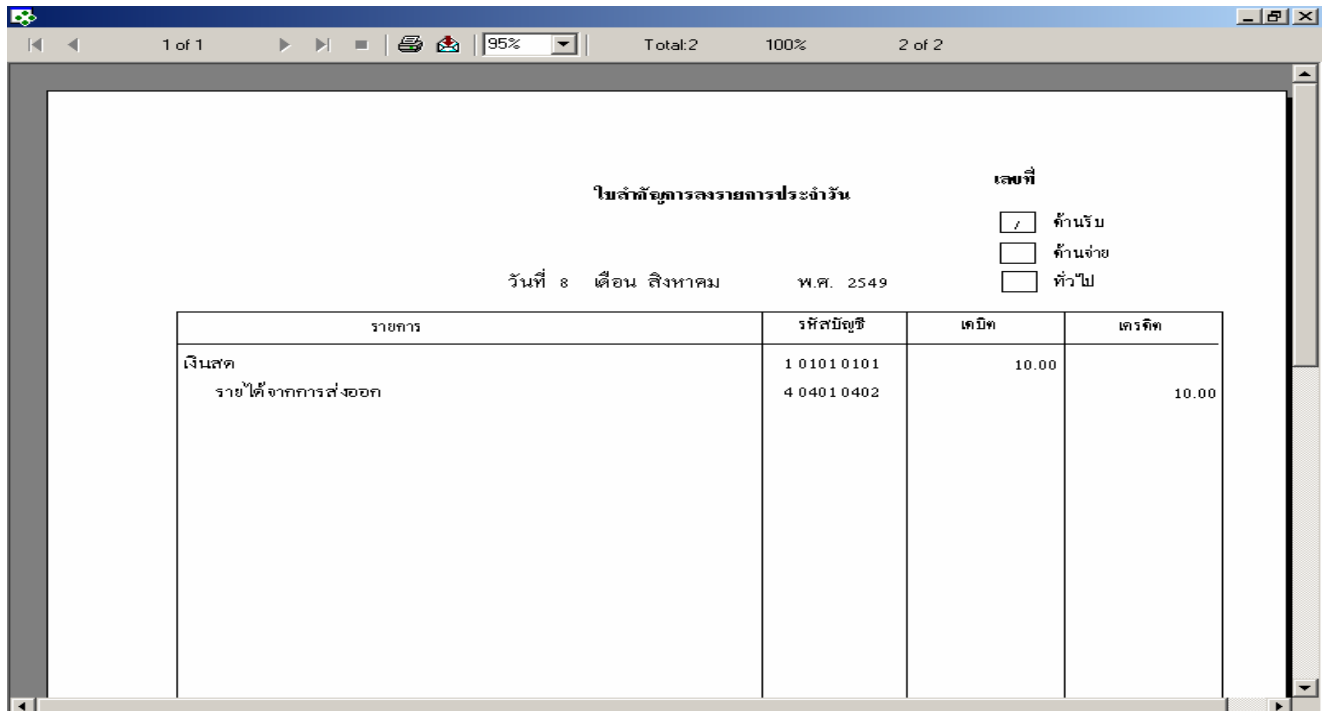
1 of 1 | 95% | Total:2 | 100% | 2 of 2

เลขที่

ใบสำคัญการลงรายการประจำวัน

/ ด้านรับ

ด้านจ่าย

ทั่วไป

วันที่ 8 เดือน สิงหาคม พ.ศ. 2549

| รายการ | รหัสบัญชี | เดบิต | เครดิต |
|---|---|---|---|
| เงินสด | 101010101 | 10.00 | |
| รายได้จากการส่งออก | 404010402 | | 10.00 |